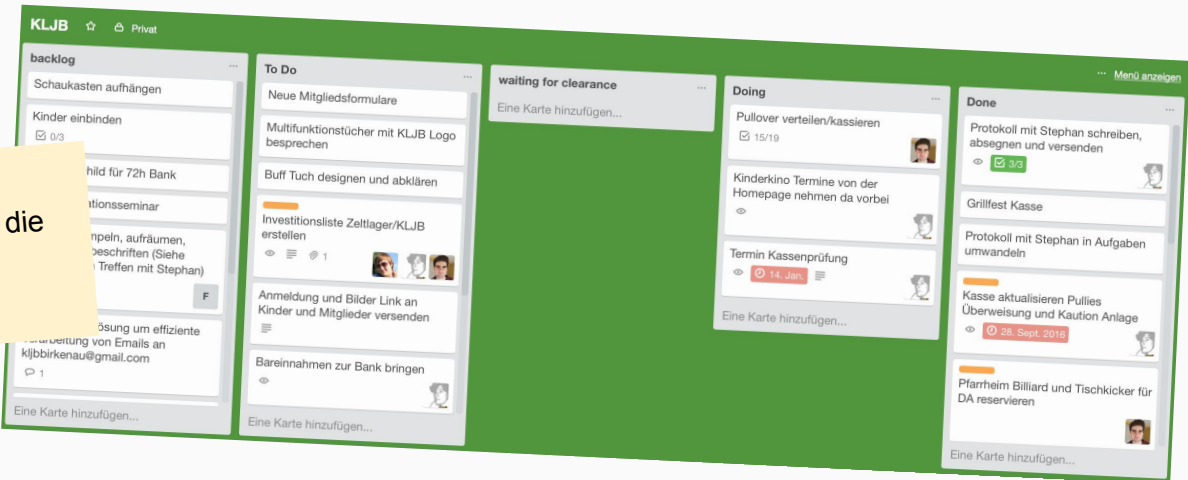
KLJB ☆ Privat

··· Menü anzeigen

backlog ···

Schaukasten aufhängen

Kinder einbinden
0/3

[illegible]hild für 72h Bank

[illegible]ationsseminar

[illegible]mpeln, aufräumen, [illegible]beschriften (Siehe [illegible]n Treffen mit Stephan)

F

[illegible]ösung um effiziente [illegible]arbeitung von Emails an kljbbirkenau@gmail.com
1

Eine Karte hinzufügen...

die

To Do ···

Neue Mitgliedsformulare

Multifunktionstücher mit KLJB Logo besprechen

Buff Tuch designen und abklären

Investitionsliste Zeltlager/KLJB erstellen
1

Anmeldung und Bilder Link an Kinder und Mitglieder versenden

Bareinnahmen zur Bank bringen

Eine Karte hinzufügen...

waiting for clearance ···

Eine Karte hinzufügen...

Doing ···

Pullover verteilen/kassieren
15/19

Kinderkino Termine von der Homepage nehmen da vorbei

Termin Kassenprüfung
14. Jan.

Eine Karte hinzufügen...

Done ···

Protokoll mit Stephan schreiben, absegnen und versenden
3/3

Grillfest Kasse

Protokoll mit Stephan in Aufgaben umwandeln

Kasse aktualisieren Pullies Überweisung und Kaution Anlage
28. Sept. 2016

Pfarrheim Billiard und Tischkicker für DA reservieren

Eine Karte hinzufügen...